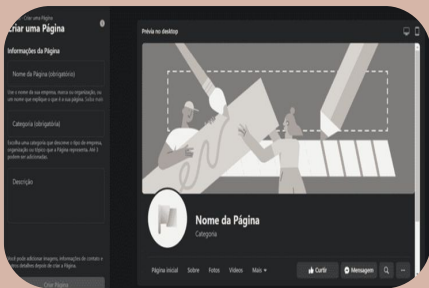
Criar uma Página

Criar uma Página

Informações da Página

Nome da Página (obrigatório)

Use o nome da sua empresa, marca ou organização, ou um nome que explique o que é a sua página. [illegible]

Categoria (obrigatória)

Escolha uma categoria que descreve o tipo da empresa, organização ou tópico que a Página representa. Até 3 podem ser adicionadas.

Descrição

Você pode adicionar imagens, informações de contato e outros detalhes depois de criar a Página.

Criar Página

Prévia no desktop

Nome da Página

Categoria

Página inicial Sobre Fotos Vídeos Mais ▾

Curtir

Mensagem